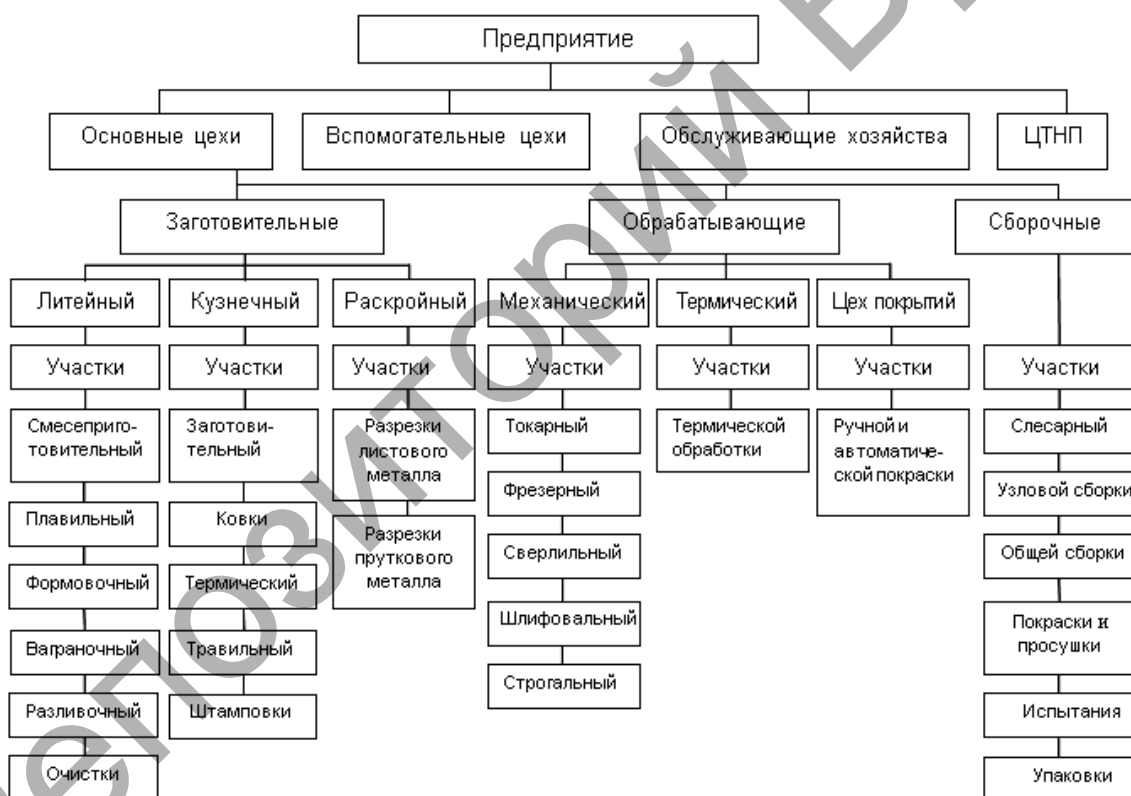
Предприятие

Основные цехи

Вспомогательные цехи

Обслуживающие хозяйства

ЦТНП

Заготовительные

Обрабатывающие

Сборочные

Литейный

Участки

Смесеприготовительный

Плавильный

Формовочный

Ваграночный

Разливочный

Очистки

Кузнечный

Участки

Заготовительный

Ковки

Термический

Травильный

Штамповки

Раскройный

Участки

Разрезки листового металла

Разрезки руткового металла

Механический

Участки

Токарный

Фрезерный

Сверлильный

Шлифовальный

Строгальный

Термический

Участки

Термической обработки

Цех покрытий

Участки

Ручной и автоматической покраски

Участки

Слесарный

Узловой сборки

Общей сборки

Покраски и просушки

Испытания

Упаковки